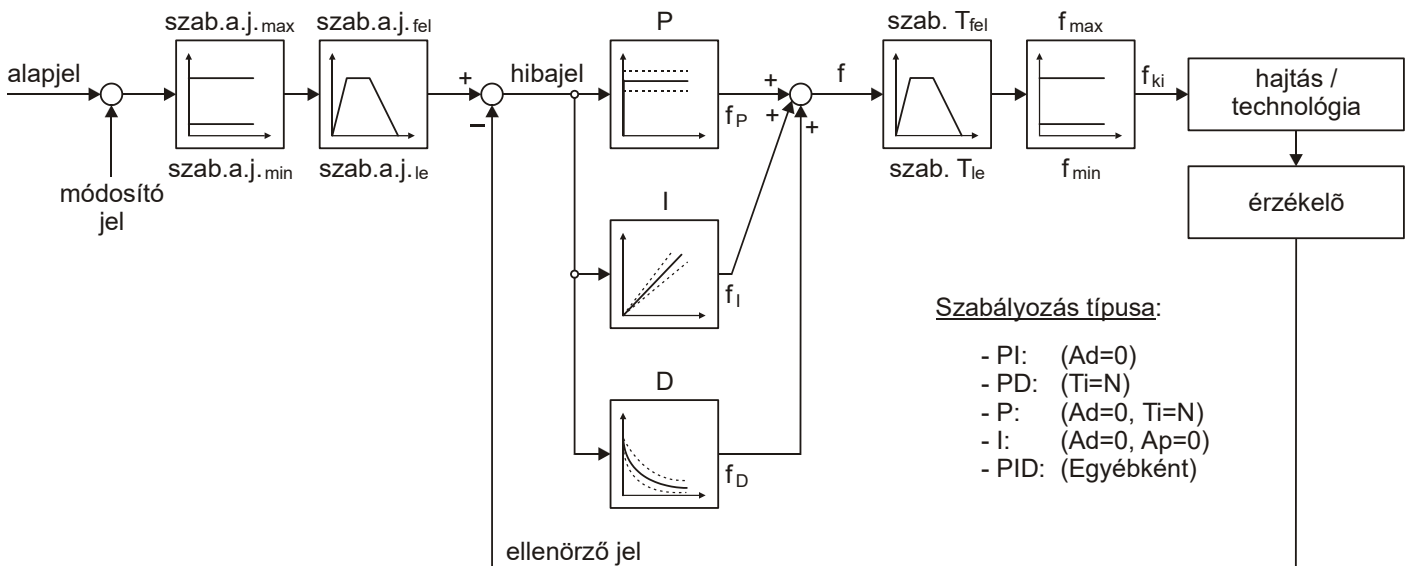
szab.a.j.max
szab.a.j.fel
P
szab. Tfel
fmax

alapjel
+
hibajel
+
f
fki
hajtás / technológia
−
fP
+
+

szab.a.j.min
szab.a.j.le
szab. Tle
fmin

módosító jel
érzékelõ

I
fI

Szabályozás típusa:

- PI: (Ad=0)
- PD: (Ti=N)
- P: (Ad=0, Ti=N)
- I: (Ad=0, Ap=0)
- PID: (Egyébként)

D
fD

ellenörző jel